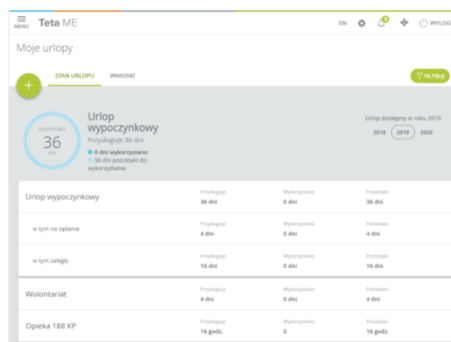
MENU Teta ME

EN WYLOG

Moje urlopy

STAN URLOPU WNIOSKI

FILTRUJ

pozostało 36 dni

Urlop wypoczynkowy
Przysługuje: 36 dni
0 dni wykorzystano
36 dni pozostało do wykorzystania

Urlop dostępny w roku 2019
2018 2019 2020

| | | | |
|---|---|---|---|
| Urlop wypoczynkowy | Przysługuje 36 dni | Wykorzystano 0 dni | Pozostało 36 dni |
| w tym na żądanie | Przysługuje 4 dni | Wykorzystano 0 dni | Pozostało 4 dni |
| w tym zaległy | Przysługuje 16 dni | Wykorzystano 0 dni | Pozostało 16 dni |
| Wolontariat | Przysługuje 4 dni | Wykorzystano 0 dni | Pozostało 4 dni |
| Opieka 188 KP | Przysługuje 16 godz. | Wykorzystano 0 | Pozostało 16 godz. |